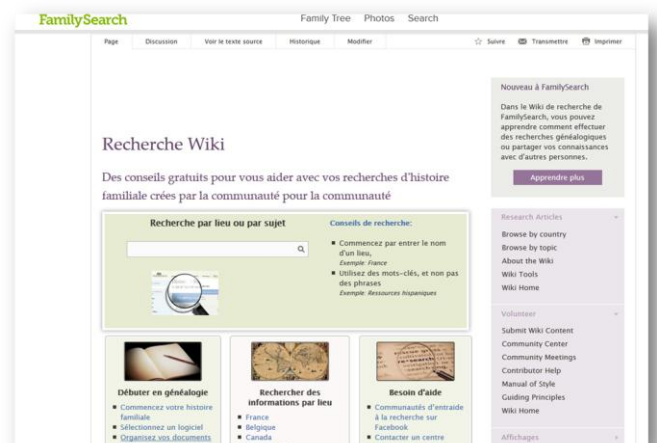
FamilySearch

Family Tree Photos Search

Page Discussion Voir le texte source Historique Modifier

Suivre Transmettre Imprimer

Recherche Wiki

Des conseils gratuits pour vous aider avec vos recherches d'histoire familiale crées par la communauté pour la communauté

Recherche par lieu ou par sujet

Conseils de recherche:

- Commencez par entrer le nom d'un lieu, Exemple: France
- Utilisez des mots-clés, et non pas des phrases Exemple: Ressources hispaniques

Débuter en généalogie

- Commencez votre histoire familiale
- Sélectionnez un logiciel
- Organisez vos documents

Rechercher des informations par lieu

- France
- Belgique
- Canada

Besoin d'aide

- Communautés d'entraide à la recherche sur Facebook
- Contacter un centre

Nouveau à FamilySearch

Dans le Wiki de recherche de FamilySearch, vous pouvez apprendre comment effectuer des recherches généalogiques ou partager vos connaissances avec d'autres personnes.

Apprendre plus

Research Articles

Browse by country
Browse by topic
About the Wiki
Wiki Tools
Wiki Home

Volunteer

Submit Wiki Content
Community Center
Community Meetings
Contributor Help
Manual of Style
Guiding Principles
Wiki Home

Affichages